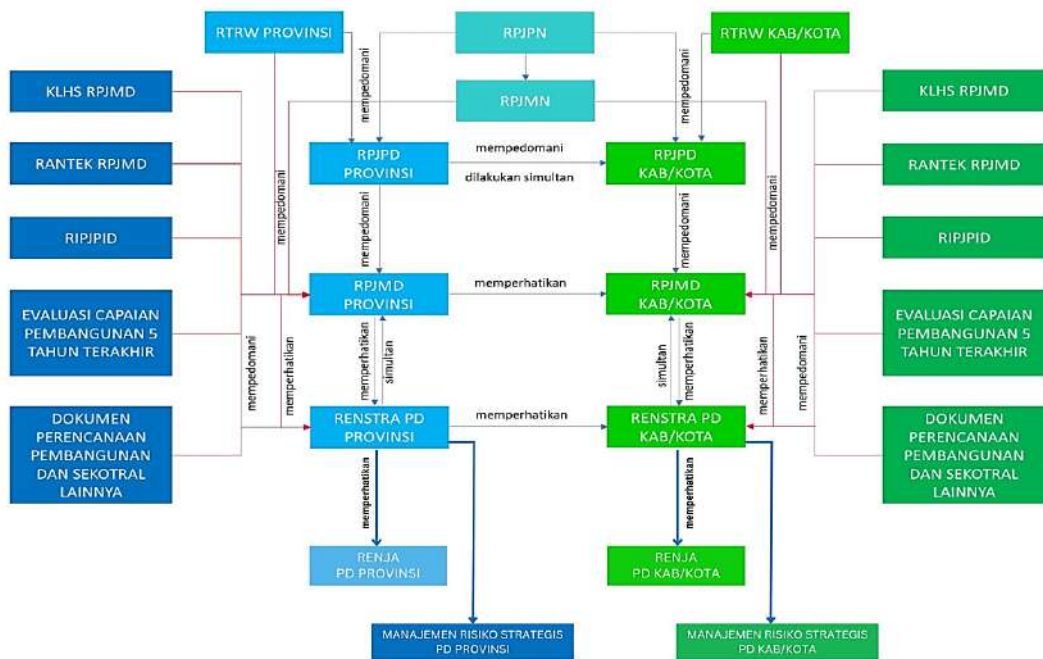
RTRW PROVINSI

RPJPN

RTRW KAB/KOTA

KLHS RPJMD

RPJMN

KLHS RPJMD

mempedomani

mempedomani

RANTEK RPJMD

RPJPD PROVINSI

mempedomani

dilakukan simultan

RPJPD KAB/KOTA

RANTEK RPJMD

mempedomani

mempedomani

mempedomani

mempedomani

RIPJPID

RIPJPID

EVALUASI CAPAIAN PEMBANGUNAN 5 TAHUN TERAKHIR

RPJMD PROVINSI

memperhatikan

RPJMD KAB/KOTA

EVALUASI CAPAIAN PEMBANGUNAN 5 TAHUN TERAKHIR

memperhatikan

simultan

simultan

memperhatikan

mempedomani

memperhatikan

memperhatikan

mempedomani

DOKUMEN PERENCANAAN PEMBANGUNAN DAN SEKOTRAL LAINNYA

RENSTRA PD PROVINSI

memperhatikan

RENSTRA PD KAB/KOTA

DOKUMEN PERENCANAAN PEMBANGUNAN DAN SEKOTRAL LAINNYA

memperhatikan

memperhatikan

RENJA PD PROVINSI

RENJA PD KAB/KOTA

MANAJEMEN RISIKO STRATEGIS PD PROVINSI

MANAJEMEN RISIKO STRATEGIS PD KAB/KOTA